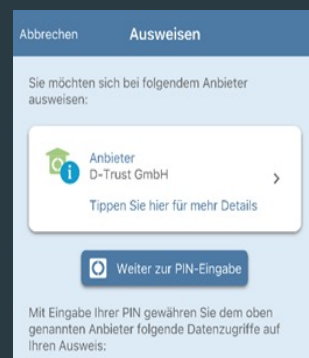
Abbrechen Ausweisen

Sie möchten sich bei folgendem Anbieter ausweisen:

Anbieter
D-Trust GmbH

Tippen Sie hier für mehr Details

Weiter zur PIN-Eingabe

Mit Eingabe Ihrer PIN gewähren Sie dem oben genannten Anbieter folgende Datenzugriffe auf Ihren Ausweis: